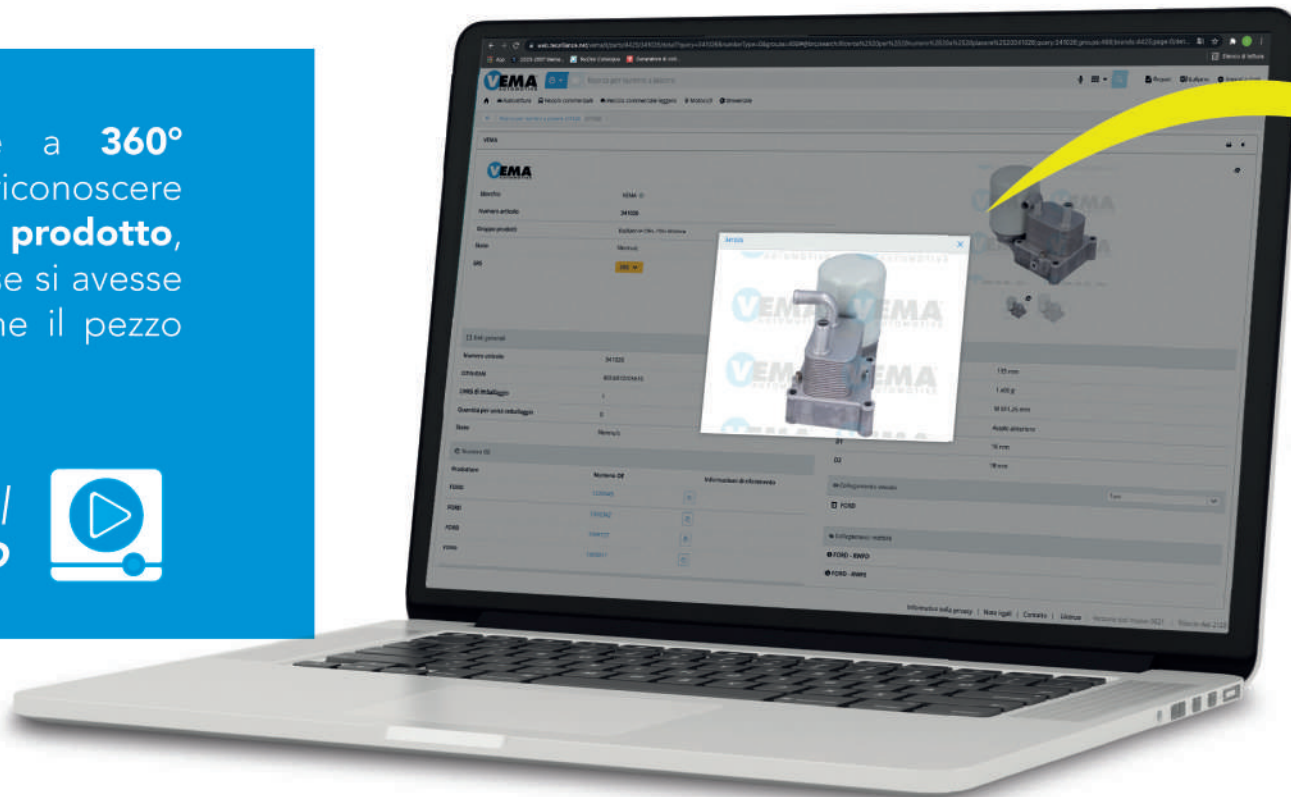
e a **360°** riconoscere **prodotto**, se si avesse ne il pezzo

VEMA
Ricerca per termine o numero

VEMA

VEMA

Marchio | VEMA
Numero articolo | 341028
Gruppo prodotti | Radiatore olio, olio motore
Stato | Normale

Dati generali
Numero articolo | 341028
Quantità per unità imballaggio | 1
Stato | Normale

Numero OE
Produttore | Numero OE | Informazioni di riferimento
FORD
FORD
FORD
FORD

341028

VEMA
VEMA
VEMA
VEMA

135 mm
1.450 g
Acqua alimentare
76 mm
D2 | 78 mm

FORD
FORD - KWPO
FORD - RMPJ

Informativa sulla privacy | Note legali | Contatto | Licenze